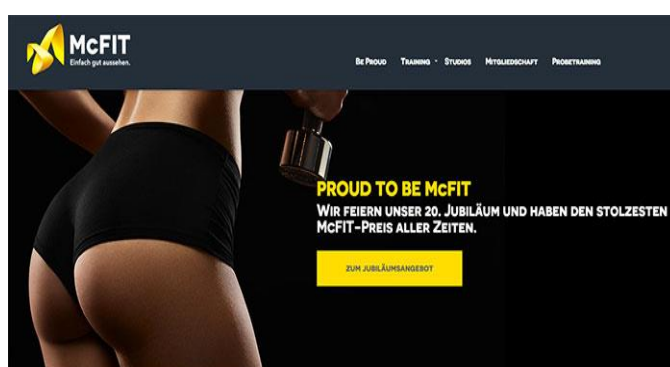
McFIT
Einfach gut aussehen.

Be Proud Training Studios Mitgliedschaft Probetraining

PROUD TO BE McFIT
WIR FEIERN UNSER 20. JUBILÄUM UND HABEN DEN STOLZESTEN McFIT-PREIS ALLER ZEITEN.

ZUM JUBILÄUMSANGEBOT